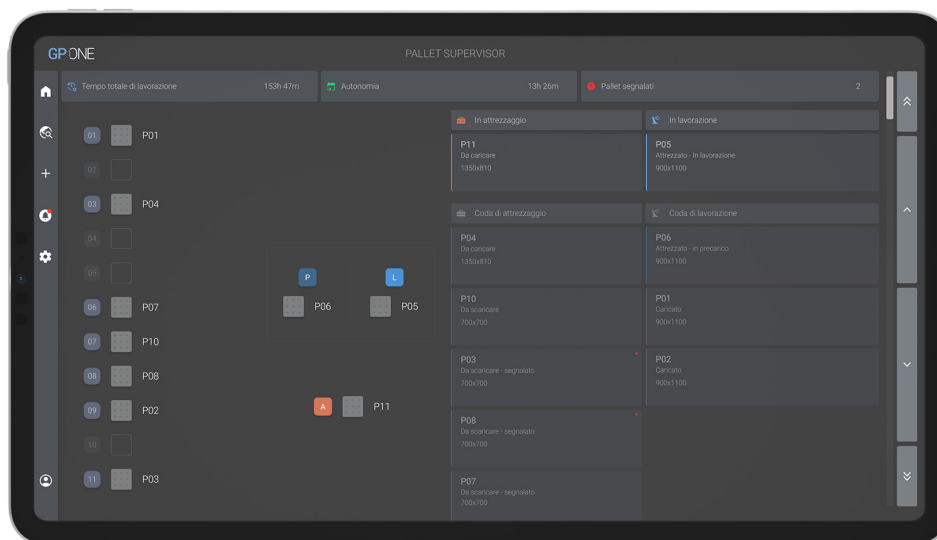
GP ONE

PALLET SUPERVISOR

Tempo totale di lavorazione 153h 47m

Autonomia 13h 26m

Pallet segnalati 2

01 P01
02
03 P04
04
05
06 P07
07 P10
08 P08
09 P02
10
11 P03

P
P06

L
P05

A
P11

In attrezzaggio

P11
Da caricare
1350x810

In lavorazione

P05
Attrezzato - In lavorazione
900x1100

Coda di attrezzaggio

P04
Da caricare
1350x810

P10
Da scaricare
700x700

P03
Da scaricare - segnalato
700x700

P08
Da scaricare - segnalato
700x700

P07
Da scaricare - segnalato
700x700

Coda di lavorazione

P06
Attrezzato - in precarico
900x1100

P01
Caricato
900x1100

P02
Caricato
900x1100